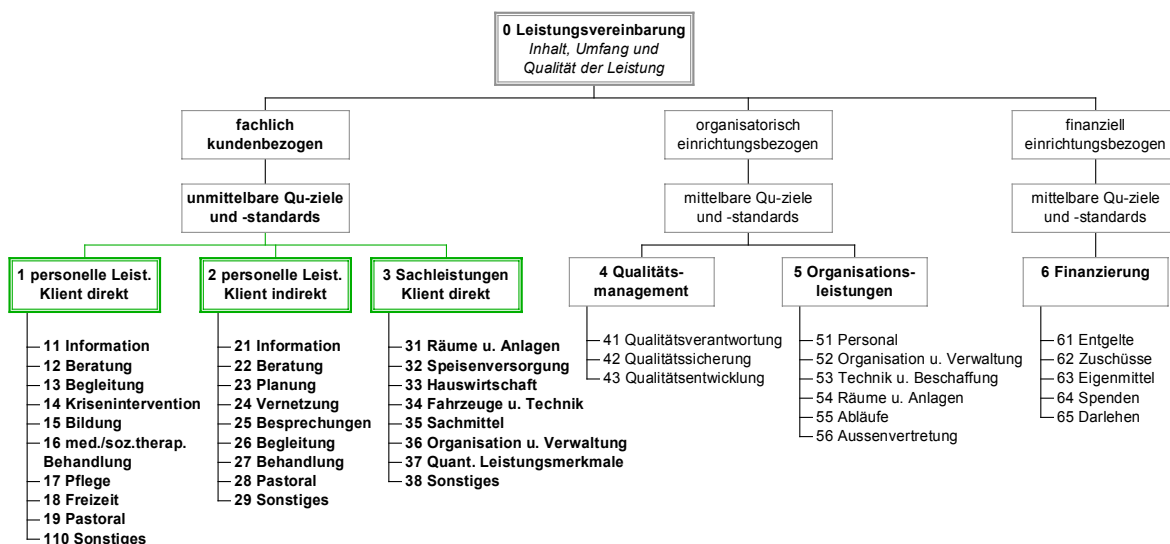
0 Leistungsvereinbarung
Inhalt, Umfang und Qualität der Leistung

fachlich kundenbezogen

unmittelbare Qu-ziele und -standards

1 personelle Leist. Klient direkt

11 Information
12 Beratung
13 Begleitung
14 Krisenintervention
15 Bildung
16 med./soz.therap. Behandlung
17 Pflege
18 Freizeit
19 Pastoral
110 Sonstiges

2 personelle Leist. Klient indirekt

21 Information
22 Beratung
23 Planung
24 Vernetzung
25 Besprechungen
26 Begleitung
27 Behandlung
28 Pastoral
29 Sonstiges

3 Sachleistungen Klient direkt

31 Räume u. Anlagen
32 Speisenversorgung
33 Hauswirtschaft
34 Fahrzeuge u. Technik
35 Sachmittel
36 Organisation u. Verwaltung
37 Quant. Leistungsmerkmale
38 Sonstiges

organisatorisch einrichtungsbezogen

mittelbare Qu-ziele und -standards

4 Qualitätsmanagement

41 Qualitätsverantwortung
42 Qualitätssicherung
43 Qualitätsentwicklung

5 Organisationsleistungen

51 Personal
52 Organisation u. Verwaltung
53 Technik u. Beschaffung
54 Räume u. Anlagen
55 Abläufe
56 Aussenvertretung

finanziell einrichtungsbezogen

mittelbare Qu-ziele und -standards

6 Finanzierung

61 Entgelte
62 Zuschüsse
63 Eigenmittel
64 Spenden
65 Darlehen